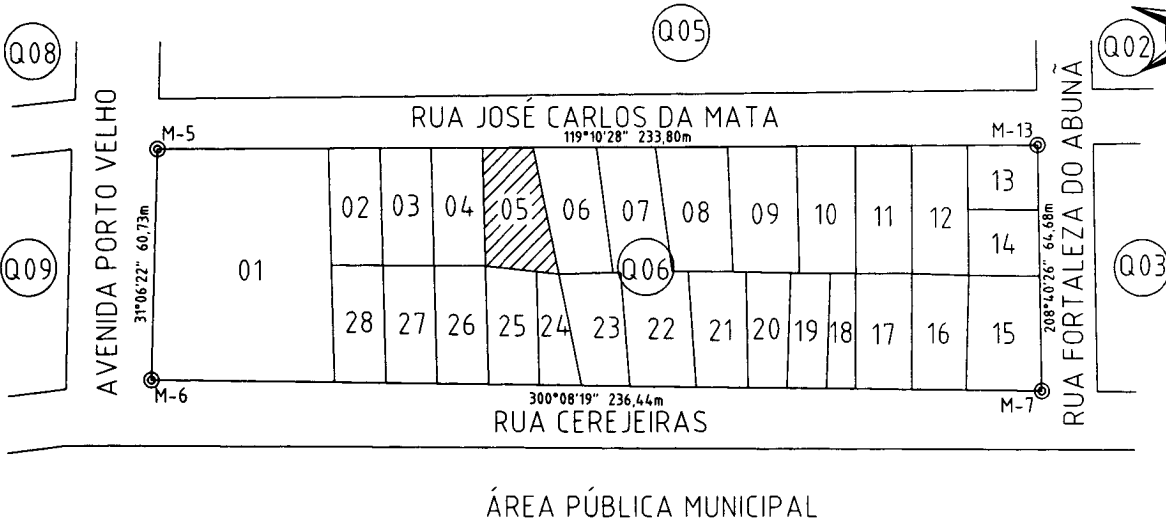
Q08

Q05

Q02

RUA JOSÉ CARLOS DA MATA

119°10'28" 233,80m

M-5

M-13

AVENIDA PORTO VELHO

RUA FORTALEZA DO ABUNÃ

31°06'22" 60,73m

208°40'26" 64,68m

Q09

Q03

01

02

03

04

05

06

07

08

09

10

11

12

13

14

Q06

28

27

26

25

24

23

22

21

20

19

18

17

16

15

M-6

M-7

300°08'19" 236,44m

RUA CEREJEIRAS

ÁREA PÚBLICA MUNICIPAL